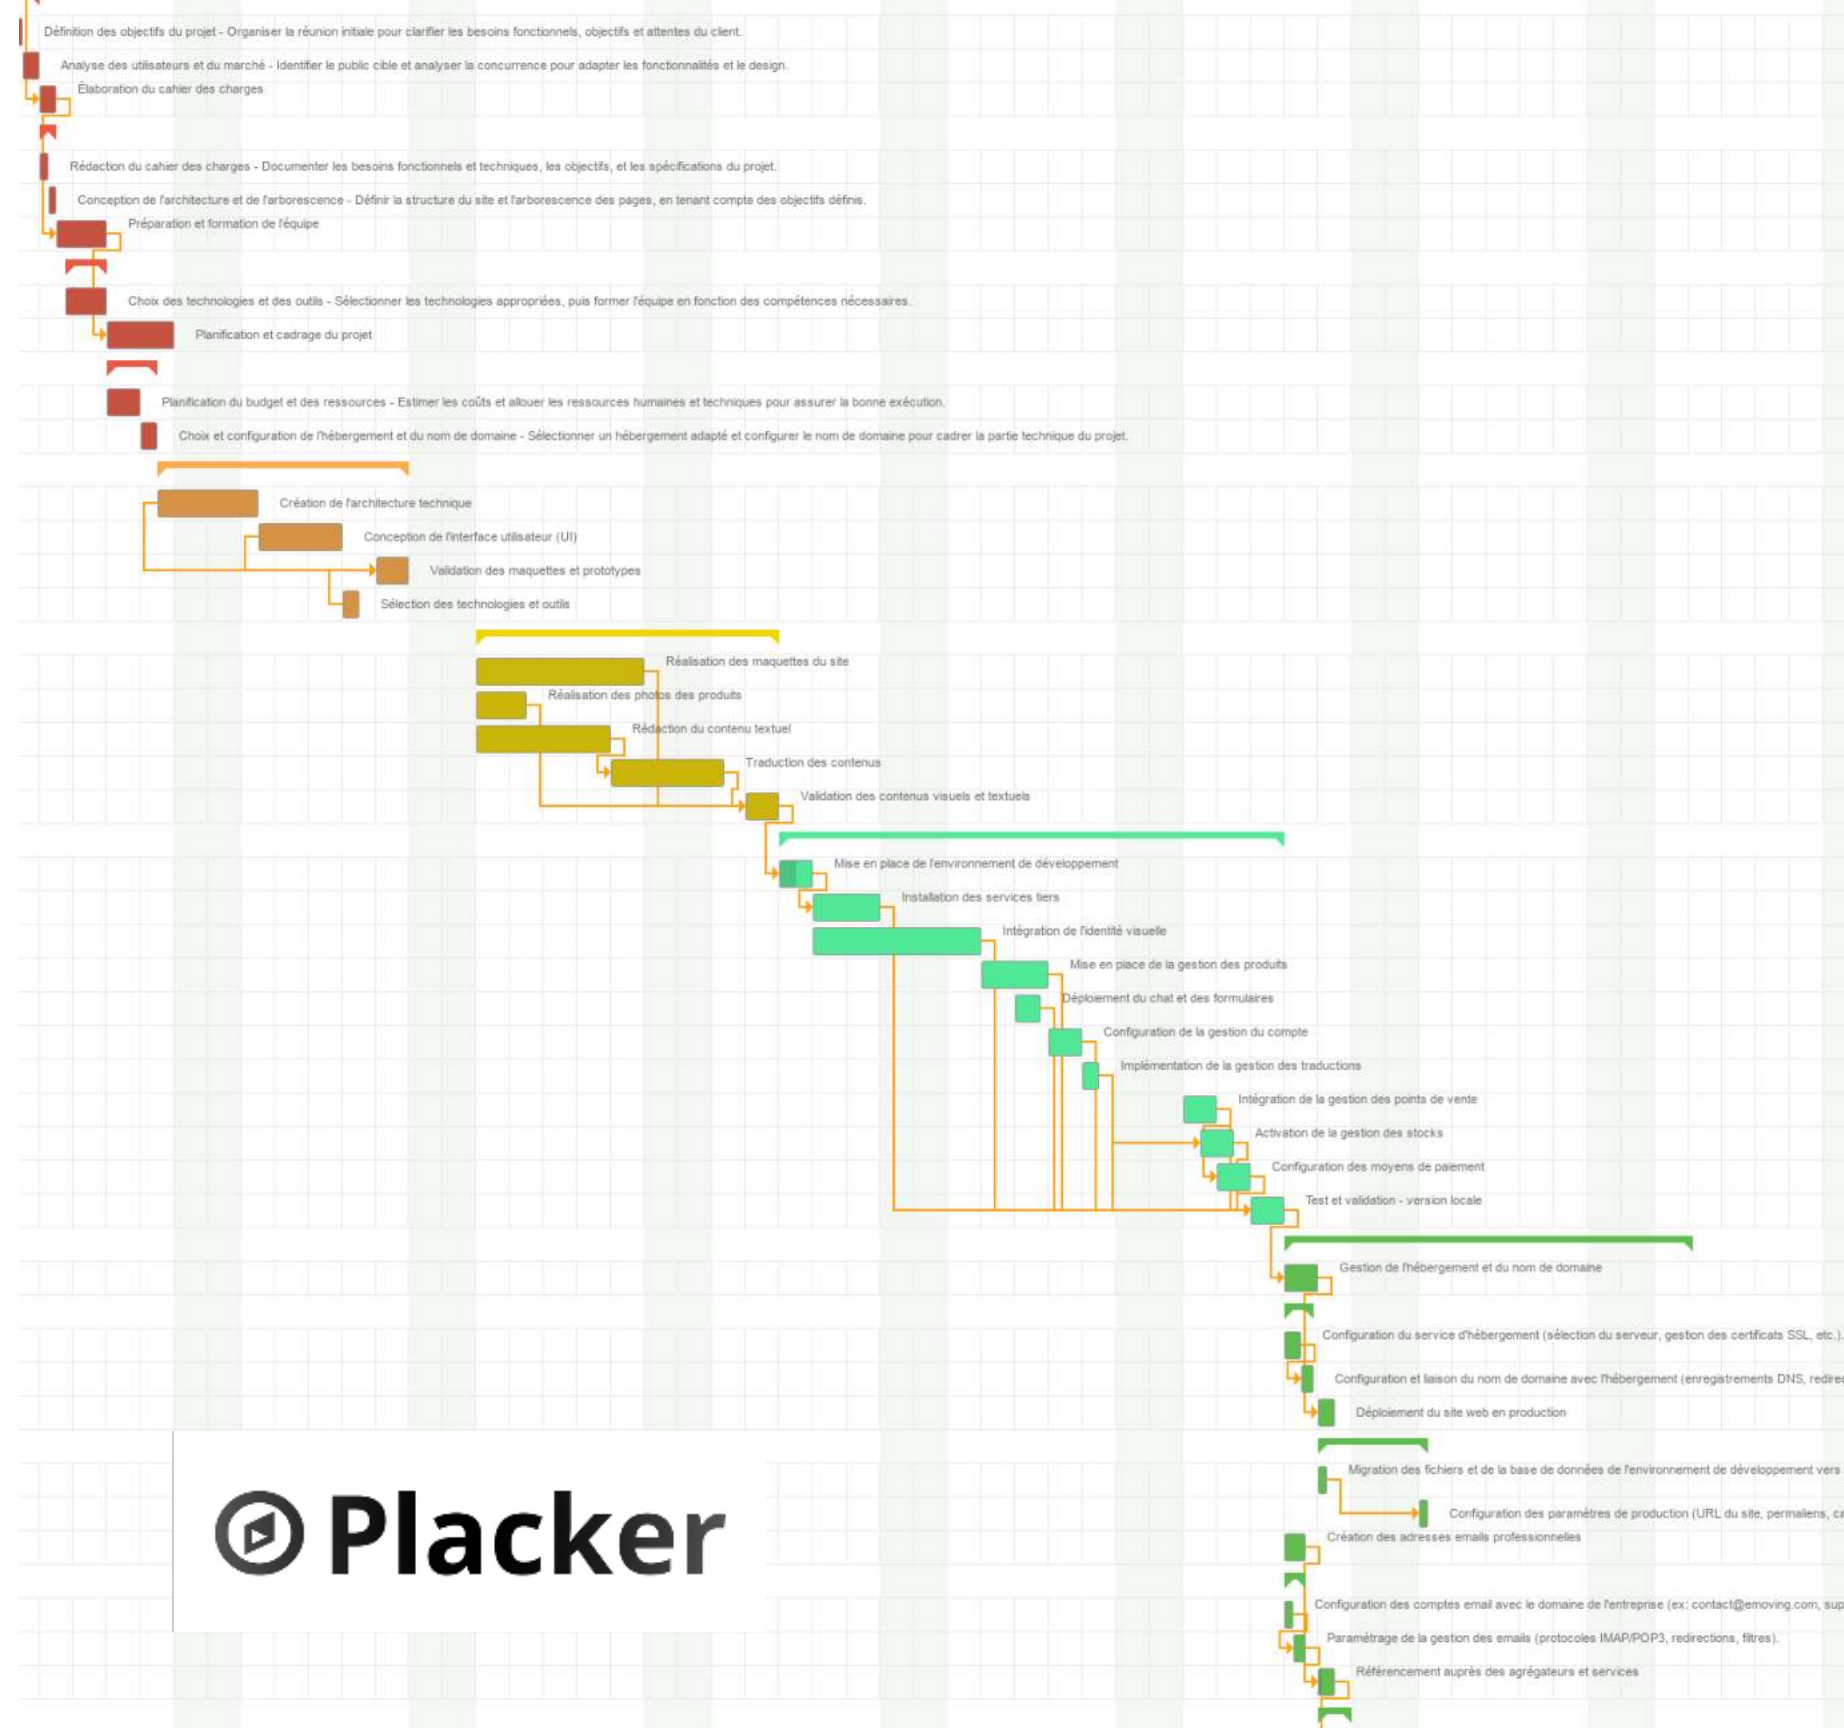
Définition des objectifs du projet - Organiser la réunion initiale pour clarifier les besoins fonctionnels, objectifs et attentes du client.

Analyse des utilisateurs et du marché - Identifier le public cible et analyser la concurrence pour adapter les fonctionnalités et le design.

Élaboration du cahier des charges

Rédaction du cahier des charges - Documenter les besoins fonctionnels et techniques, les objectifs, et les spécifications du projet.

Conception de l'architecture et de l'arborescence - Définir la structure du site et l'arborescence des pages, en tenant compte des objectifs définis.

Préparation et formation de l'équipe

Choix des technologies et des outils - Sélectionner les technologies appropriées, puis former l'équipe en fonction des compétences nécessaires.

Planification et cadrage du projet

Planification du budget et des ressources - Estimer les coûts et allouer les ressources humaines et techniques pour assurer la bonne exécution.

Choix et configuration de l'hébergement et du nom de domaine - Sélectionner un hébergement adapté et configurer le nom de domaine pour cadrer la partie technique du projet.

Création de l'architecture technique

Conception de l'interface utilisateur (UI)

Validation des maquettes et prototypes

Sélection des technologies et outils

Réalisation des maquettes du site

Réalisation des photos des produits

Rédaction du contenu textuel

Traduction des contenus

Validation des contenus visuels et textuels

Mise en place de l'environnement de développement

Installation des services tiers

Intégration de l'identité visuelle

Mise en place de la gestion des produits

Déploiement du chat et des formulaires

Configuration de la gestion du compte

Implémentation de la gestion des traductions

Intégration de la gestion des points de vente

Activation de la gestion des stocks

Configuration des moyens de paiement

Test et validation - version locale

Gestion de l'hébergement et du nom de domaine

Configuration du service d'hébergement (sélection du serveur, gestion des certificats SSL, etc.).

Configuration et liaison du nom de domaine avec l'hébergement (enregistrements DNS, redire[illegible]

Déploiement du site web en production

Migration des fichiers et de la base de données de l'environnement de développement vers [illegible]

Configuration des paramètres de production (URL du site, permaliens, ca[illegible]

Création des adresses emails professionnelles

Configuration des comptes email avec le domaine de l'entreprise (ex: contact@emoving.com, sup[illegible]

Paramétrage de la gestion des emails (protocoles IMAP/POP3, redirections, filtres).

Référencement auprès des agrégateurs et services

Placker